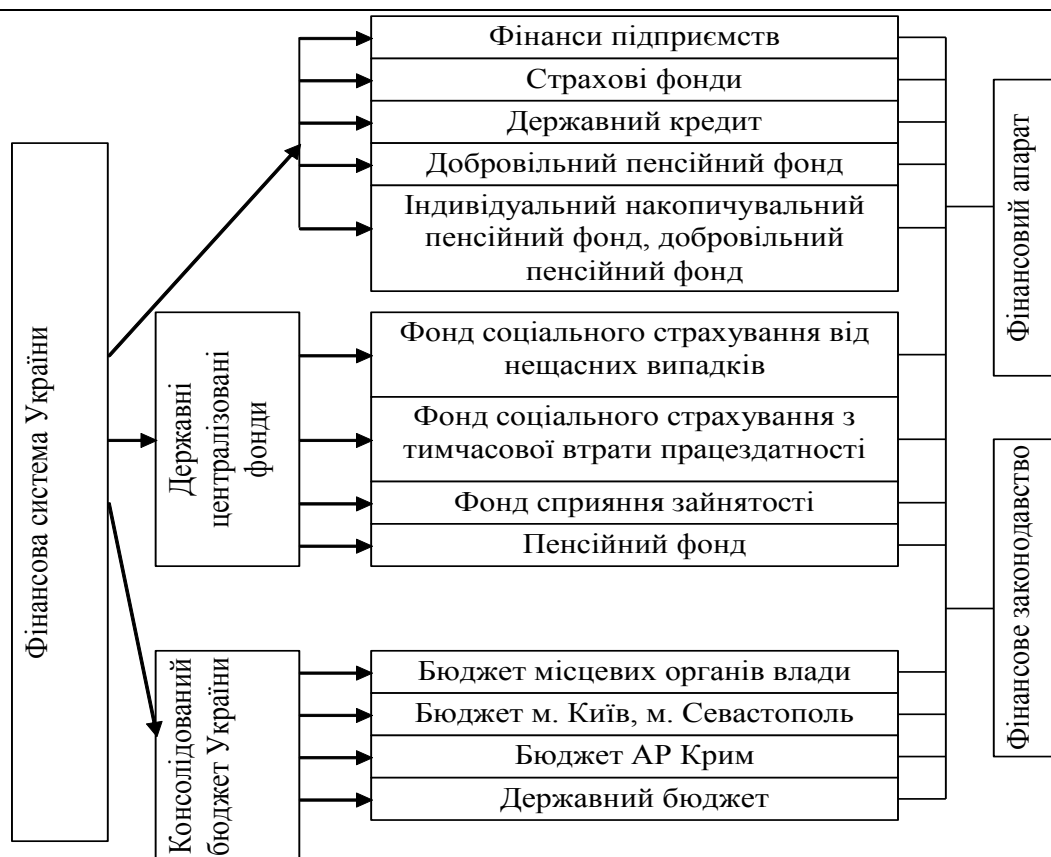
Фінансова система України

Фінанси підприємств
Страхові фонди
Державний кредит
Добровільний пенсійний фонд
Індивідуальний накопичувальний пенсійний фонд, добровільний пенсійний фонд

Державні централізовані фонди

Фонд соціального страхування від нещасних випадків
Фонд соціального страхування з тимчасової втрати працездатності
Фонд сприяння зайнятості
Пенсійний фонд

Консолідований бюджет України

Бюджет місцевих органів влади
Бюджет м. Київ, м. Севастополь
Бюджет АР Крим
Державний бюджет

Фінансовий апарат

Фінансове законодавство